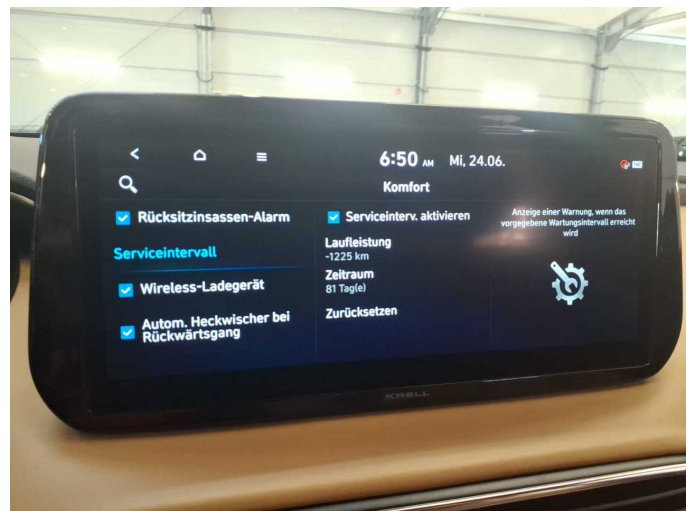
6:50 AM Mi. 24.06.

Komfort

Rücksitzinsassen-Alarm

Serviceintervall

Wireless-Ladegerät

Autom. Heckwischer bei Rückwärtsgang

Serviceinterv. aktivieren

Laufleistung
-1225 km

Zeitraum
81 Tag(e)

Zurücksetzen

Anzeige einer Warnung, wenn das vorgegebene Wartungsintervall erreicht wird

KRELL